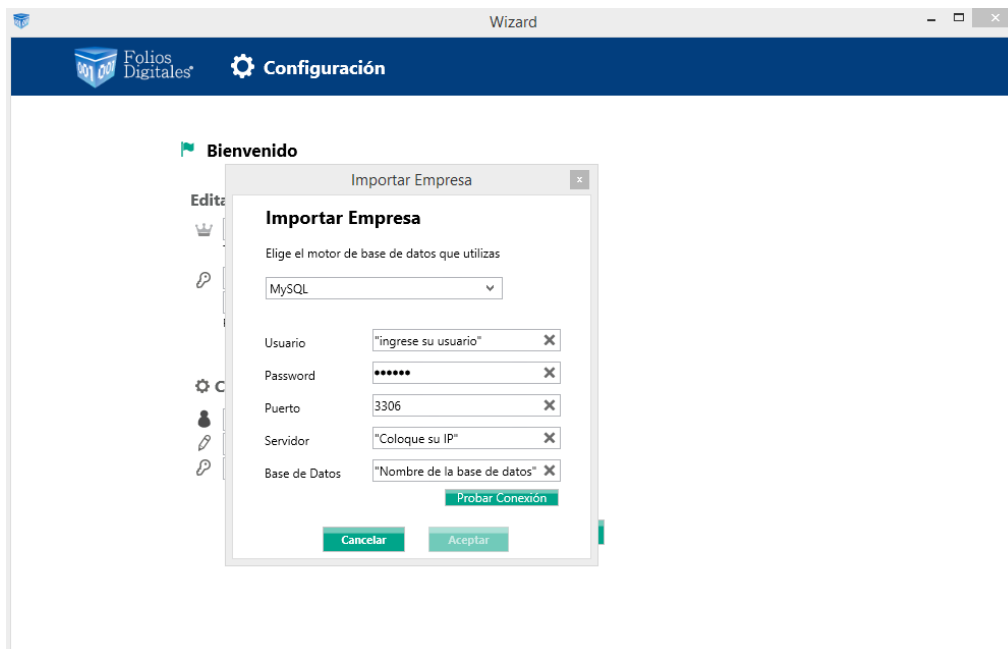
Wizard

Folios Digitales

Configuración

Bienvenido

Edita

C

Importar Empresa

Importar Empresa

Elige el motor de base de datos que utilizas

MySQL

Usuario "ingrese su usuario"

Password ••••••

Puerto 3306

Servidor "Coloque su IP"

Base de Datos "Nombre de la base de datos"

Probar Conexión

Cancelar

Aceptar